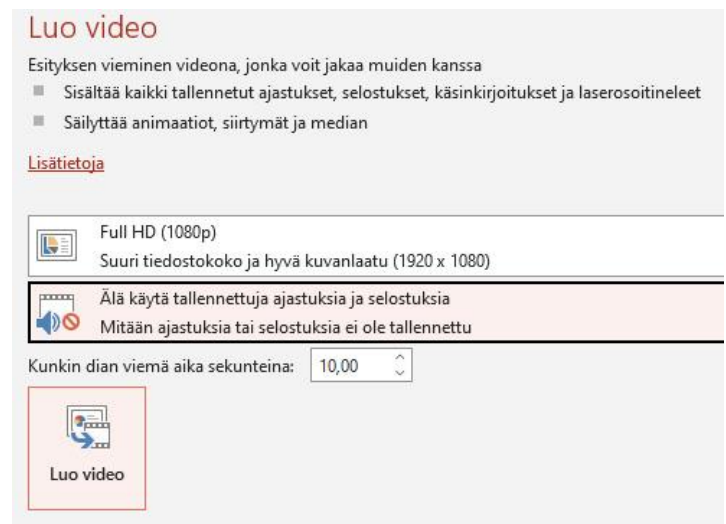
Luo video

Esityksen vieminen videona, jonka voit jakaa muiden kanssa

Sisältää kaikki tallennetut ajastukset, selostukset, käsinkirjoitukset ja laserosoitineleet

Säilyttää animaatiot, siirtymät ja median

Lisätietoja

Full HD (1080p)
Suuri tiedostokoko ja hyvä kuvanlaatu (1920 x 1080)

Älä käytä tallennettuja ajastuksia ja selostuksia
Mitään ajastuksia tai selostuksia ei ole tallennettu

Kunkin dian viemä aika sekunteina: 10,00

Luo video